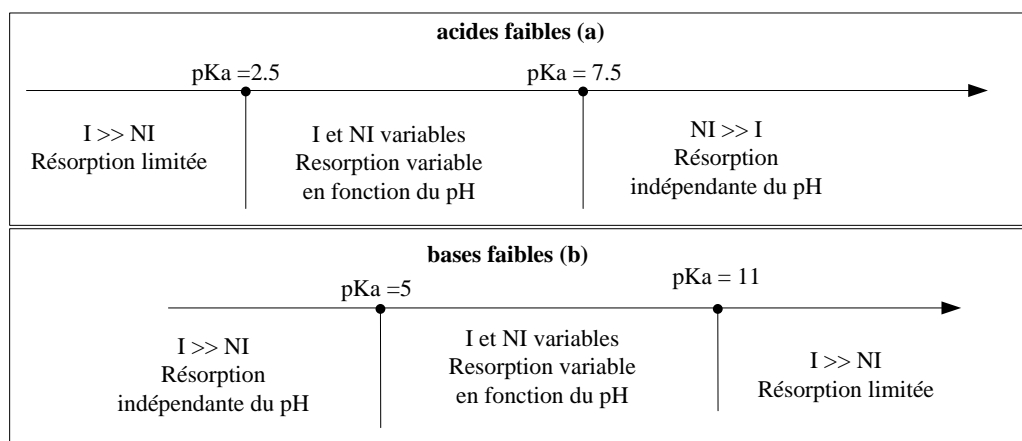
**acides faibles (a)**

pKa =2.5

pKa = 7.5

I >> NI
Résorption limitée

I et NI variables
Resorption variable
en fonction du pH

NI >> I
Résorption
indépendante du pH

**bases faibles (b)**

pKa =5

pKa = 11

I >> NI
Résorption
indépendante du pH

I et NI variables
Resorption variable
en fonction du pH

I >> NI
Résorption limitée